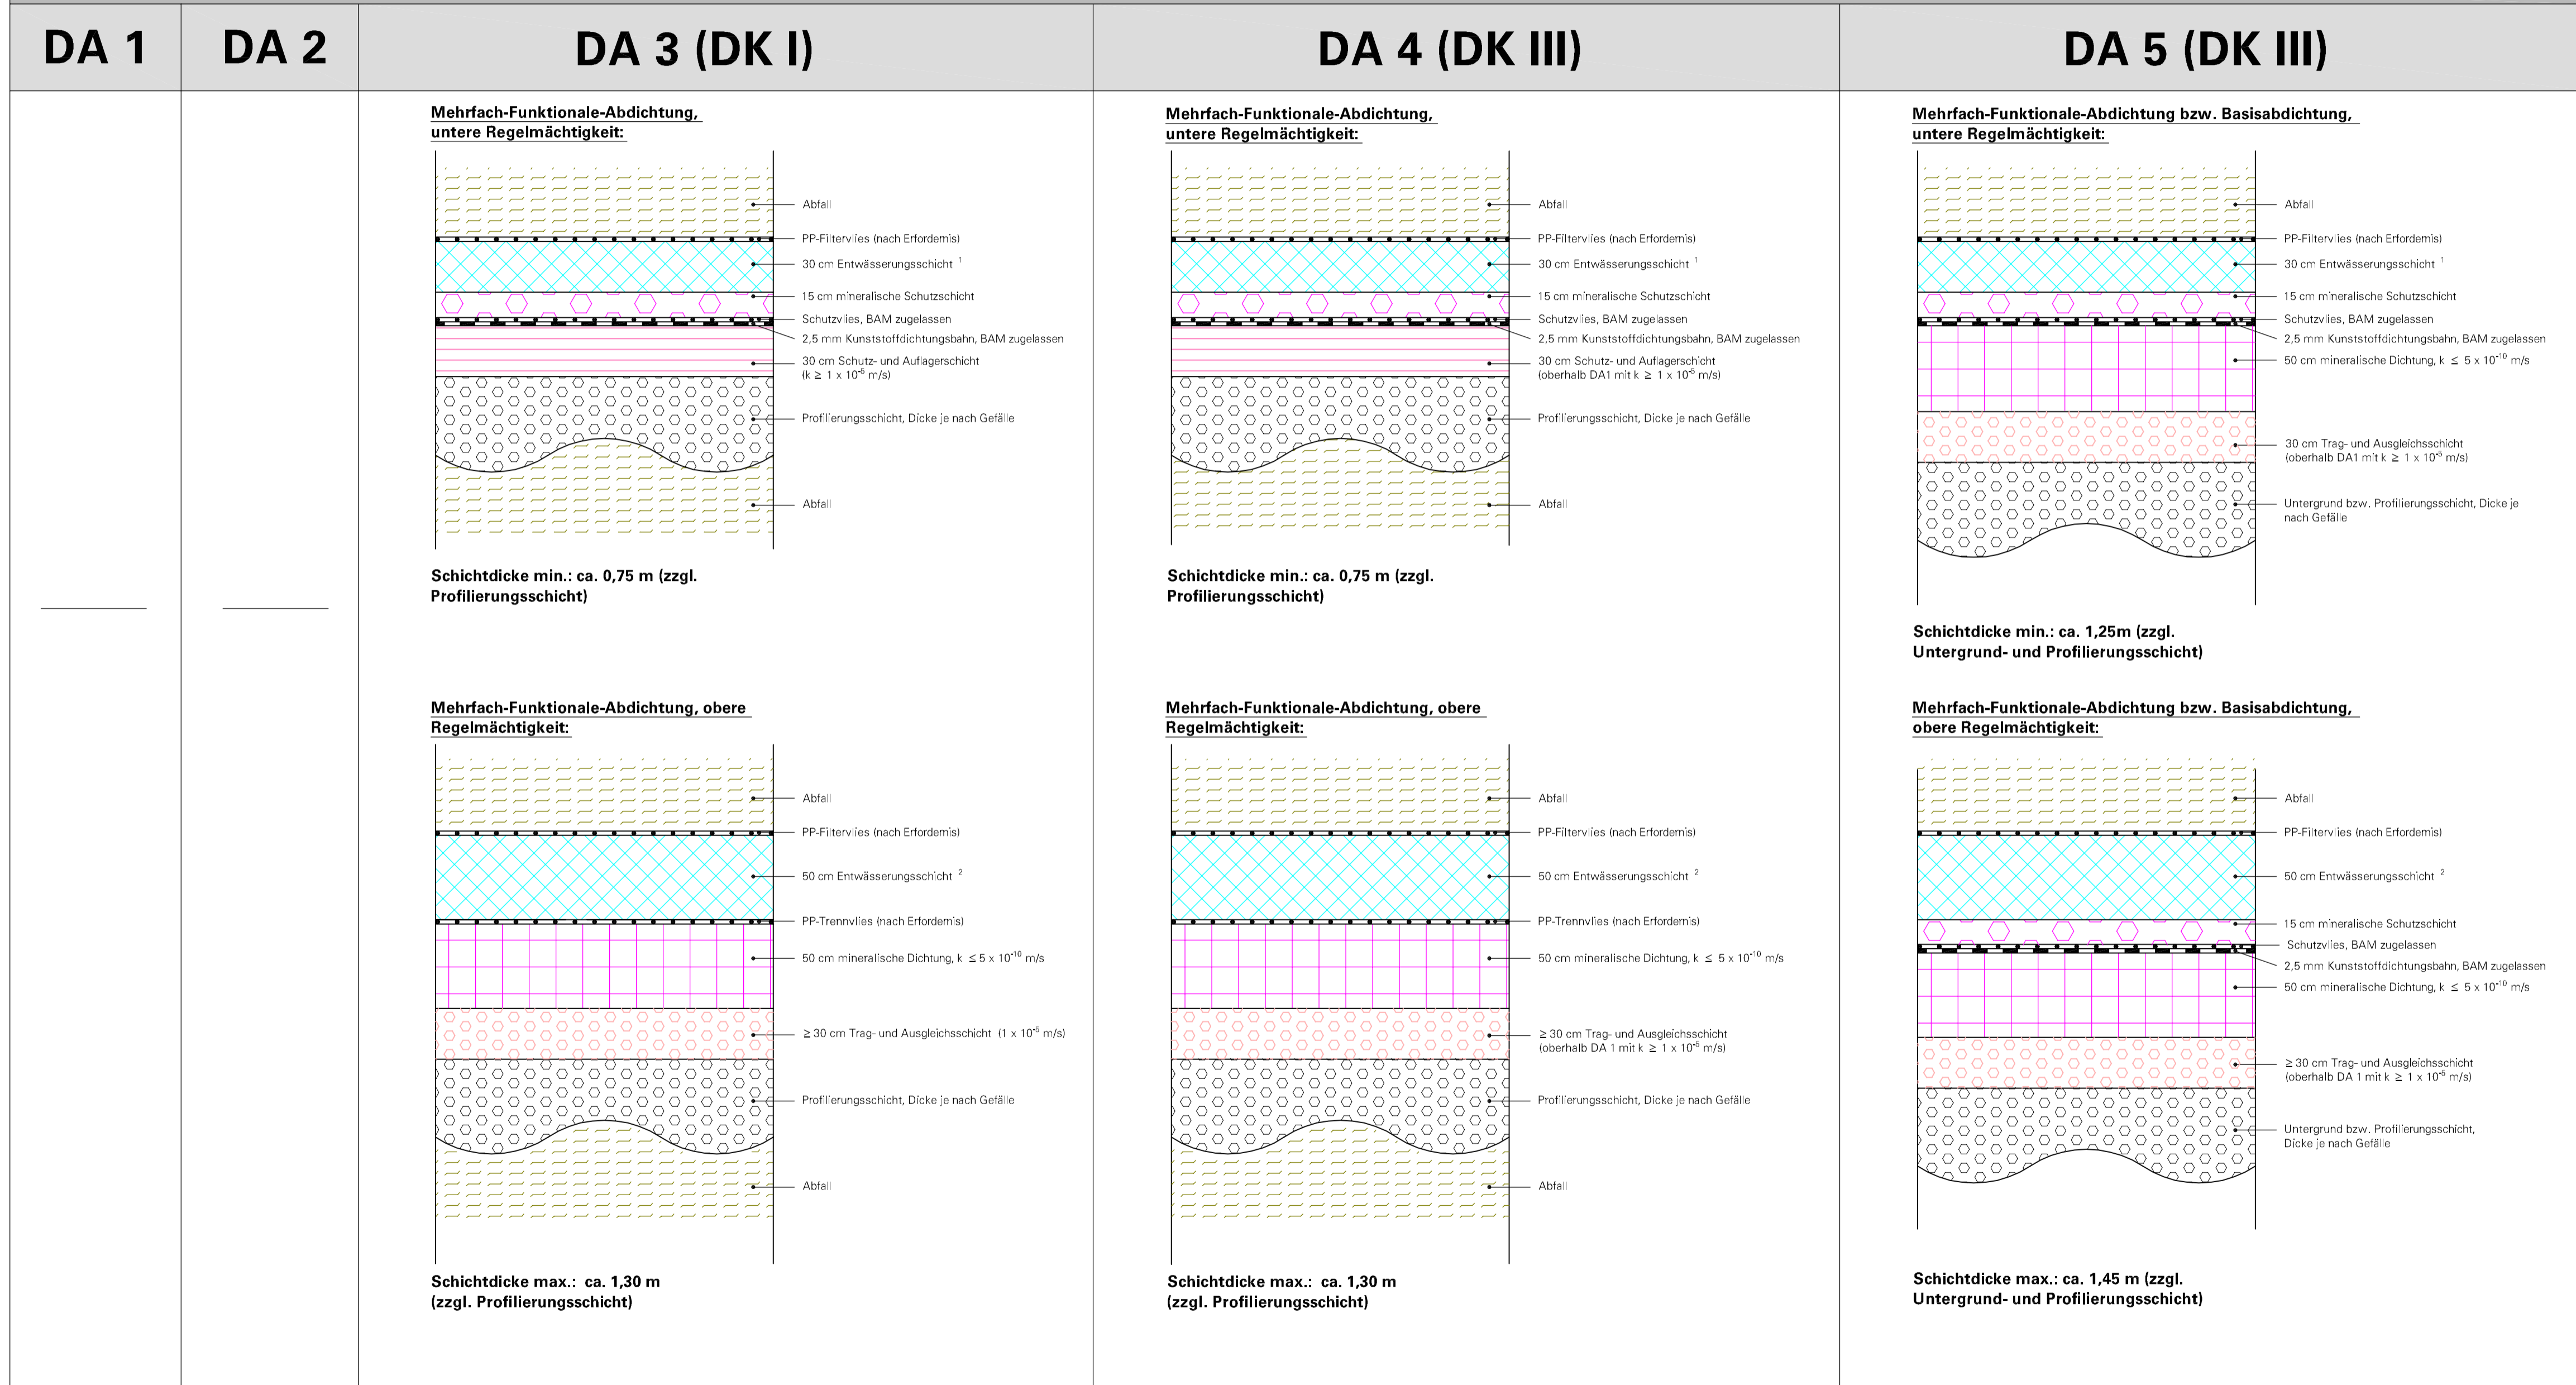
| DA 1 | DA 2 | DA 3 (DK I) | DA 4 (DK III) | DA 5 (DK III) |
|---|---|---|---|---|

Mehrfach-Funktionale-Abdichtung, untere Regelmächtigkeit:

Abfall
PP-Filtervlies (nach Erfordernis)
30 cm Entwässerungsschicht $^1$
15 cm mineralische Schutzschicht
Schutzvlies, BAM zugelassen
2,5 mm Kunststoffdichtungsbahn, BAM zugelassen
30 cm Schutz- und Auflagerschicht (k $\geq$ 1 x $10^{-5}$ m/s)
Profilierungsschicht, Dicke je nach Gefälle
Abfall

Schichtdicke min.: ca. 0,75 m (zzgl. Profilierungsschicht)

Mehrfach-Funktionale-Abdichtung, obere Regelmächtigkeit:

Abfall
PP-Filtervlies (nach Erfordernis)
50 cm Entwässerungsschicht $^2$
PP-Trennvlies (nach Erfordernis)
50 cm mineralische Dichtung, k $\leq$ 5 x $10^{-10}$ m/s
$\geq$ 30 cm Trag- und Ausgleichsschicht (1 x $10^{-5}$ m/s)
Profilierungsschicht, Dicke je nach Gefälle
Abfall

Schichtdicke max.: ca. 1,30 m (zzgl. Profilierungsschicht)

Mehrfach-Funktionale-Abdichtung, untere Regelmächtigkeit:

Abfall
PP-Filtervlies (nach Erfordernis)
30 cm Entwässerungsschicht $^1$
15 cm mineralische Schutzschicht
Schutzvlies, BAM zugelassen
2,5 mm Kunststoffdichtungsbahn, BAM zugelassen
30 cm Schutz- und Auflagerschicht (oberhalb DA1 mit k $\geq$ 1 x $10^{-5}$ m/s)
Profilierungsschicht, Dicke je nach Gefälle
Abfall

Schichtdicke min.: ca. 0,75 m (zzgl. Profilierungsschicht)

Mehrfach-Funktionale-Abdichtung, obere Regelmächtigkeit:

Abfall
PP-Filtervlies (nach Erfordernis)
50 cm Entwässerungsschicht $^2$
PP-Trennvlies (nach Erfordernis)
50 cm mineralische Dichtung, k $\leq$ 5 x $10^{-10}$ m/s
$\geq$ 30 cm Trag- und Ausgleichsschicht (oberhalb DA 1 mit k $\geq$ 1 x $10^{-5}$ m/s)
Profilierungsschicht, Dicke je nach Gefälle
Abfall

Schichtdicke max.: ca. 1,30 m (zzgl. Profilierungsschicht)

Mehrfach-Funktionale-Abdichtung bzw. Basisabdichtung, untere Regelmächtigkeit:

Abfall
PP-Filtervlies (nach Erfordernis)
30 cm Entwässerungsschicht $^1$
15 cm mineralische Schutzschicht
Schutzvlies, BAM zugelassen
2,5 mm Kunststoffdichtungsbahn, BAM zugelassen
50 cm mineralische Dichtung, k $\leq$ 5 x $10^{-10}$ m/s
30 cm Trag- und Ausgleichsschicht (oberhalb DA1 mit k $\geq$ 1 x $10^{-5}$ m/s)
Untergrund bzw. Profilierungsschicht, Dicke je nach Gefälle

Schichtdicke min.: ca. 1,25m (zzgl. Untergrund- und Profilierungsschicht)

Mehrfach-Funktionale-Abdichtung bzw. Basisabdichtung, obere Regelmächtigkeit:

Abfall
PP-Filtervlies (nach Erfordernis)
50 cm Entwässerungsschicht $^2$
15 cm mineralische Schutzschicht
Schutzvlies, BAM zugelassen
2,5 mm Kunststoffdichtungsbahn, BAM zugelassen
50 cm mineralische Dichtung, k $\leq$ 5 x $10^{-10}$ m/s
$\geq$ 30 cm Trag- und Ausgleichsschicht (oberhalb DA 1 mit k $\geq$ 1 x $10^{-5}$ m/s)
Untergrund bzw. Profilierungsschicht, Dicke je nach Gefälle

Schichtdicke max.: ca. 1,45 m (zzgl. Untergrund- und Profilierungsschicht)